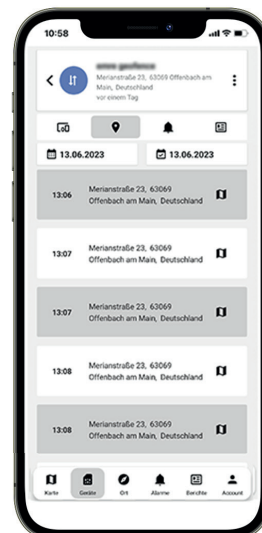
10:58

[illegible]

Merianstraße 23, 63069 Offenbach am Main, Deutschland

vor einem Tag

13.06.2023

13.06.2023

13:06 Merianstraße 23, 63069 Offenbach am Main, Deutschland

13:07 Merianstraße 23, 63069 Offenbach am Main, Deutschland

13:07 Merianstraße 23, 63069 Offenbach am Main, Deutschland

13:08 Merianstraße 23, 63069 Offenbach am Main, Deutschland

13:08 Merianstraße 23, 63069 Offenbach am Main, Deutschland

Karte Geräte Ort Alarme Berichte Account